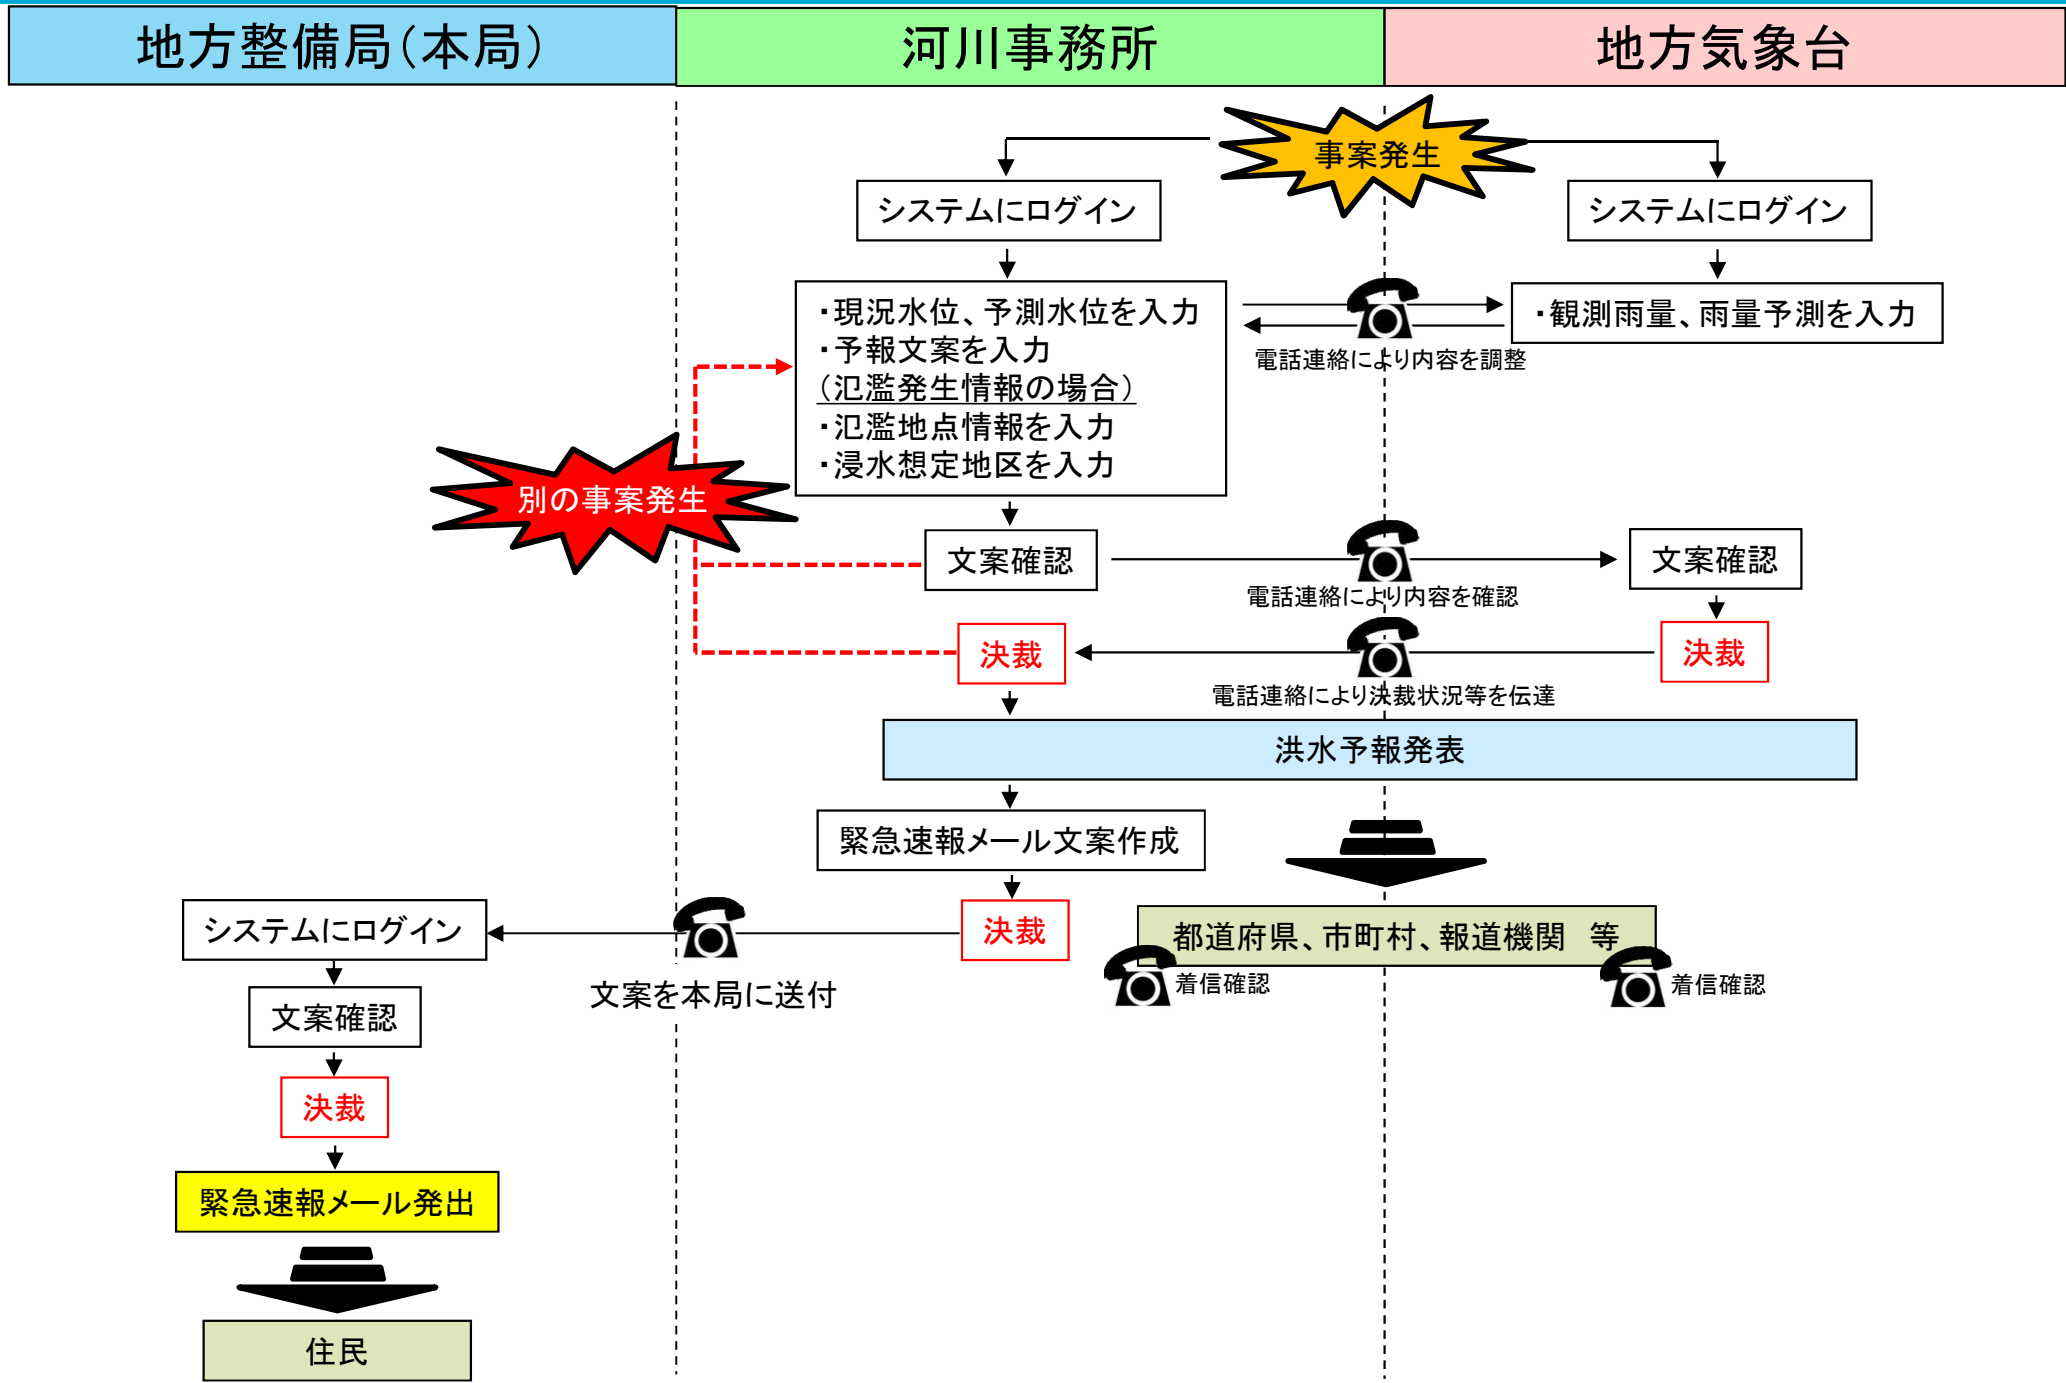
地方整備局(本局)

河川事務所

地方気象台

事案発生

システムにログイン

システムにログイン

・現況水位、予測水位を入力
・予報文案を入力
(氾濫発生情報の場合)
・氾濫地点情報を入力
・浸水想定地区を入力

・観測雨量、雨量予測を入力

電話連絡により内容を調整

別の事案発生

文案確認

電話連絡により内容を確認

文案確認

決裁

決裁

電話連絡により決裁状況等を伝達

洪水予報発表

緊急速報メール文案作成

決裁

都道府県、市町村、報道機関　等

着信確認

着信確認

システムにログイン

文案を本局に送付

文案確認

決裁

緊急速報メール発出

住民